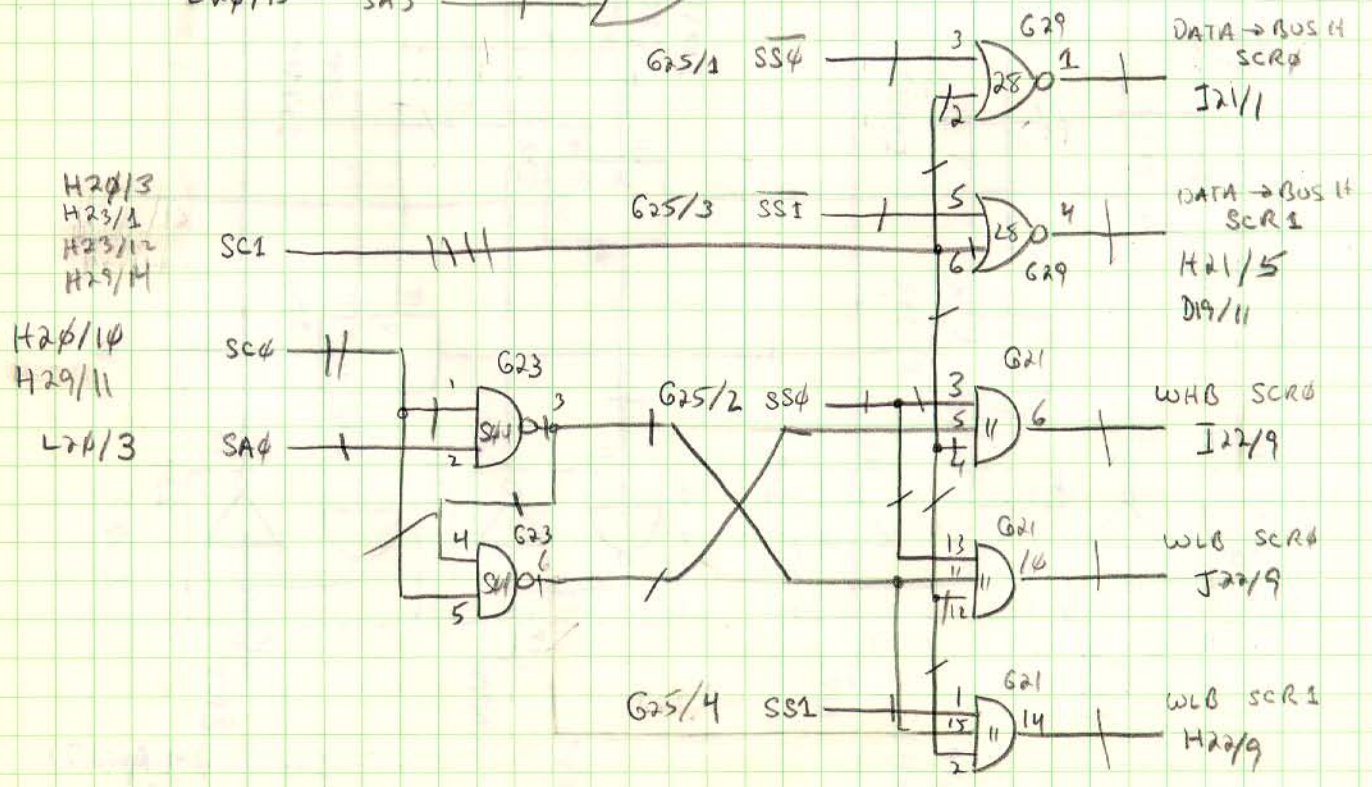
SA3

G25/1 $\overline{SSΦ}$ 3 28 1 2 G29 DATA → BUS H SCRΦ J21/1

H2Φ/3
H23/1
H23/12
H29/14

SC1

G25/3 $\overline{SS1}$ 5 28 4 6 G29 DATA → BUS H SCR1 H21/5 D19/11

H2Φ/1Φ
H29/11
L2Φ/3

SCΦ
SAΦ

1 G23 S14 3 2

G25/2 SSΦ 3 5 4 G21 11 6 WHB SCRΦ J22/9

4 G23 S14 6 5

13 11 12 G21 11 1Φ WLB SCRΦ J22/9

G25/4 SS1 1 15 2 G21 11 14 WLB SCR1 H22/9